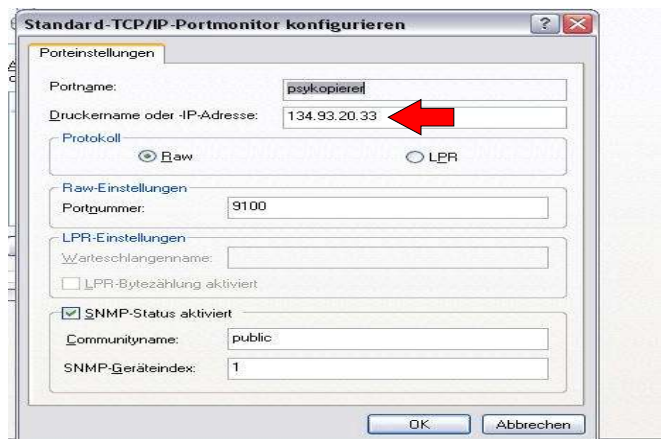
Standard-TCP/IP-Portmonitor konfigurieren

Porteinstellungen

Portname: psykopierer

Druckername oder -IP-Adresse: 134.93.20.33

Protokoll

Raw

LPR

Raw-Einstellungen

Portnummer: 9100

LPR-Einstellungen

Warteschlangenname:

LPR-Bytezählung aktiviert

SNMP-Status aktiviert

Communityname: public

SNMP-Geräteindex: 1

OK

Abbrechen